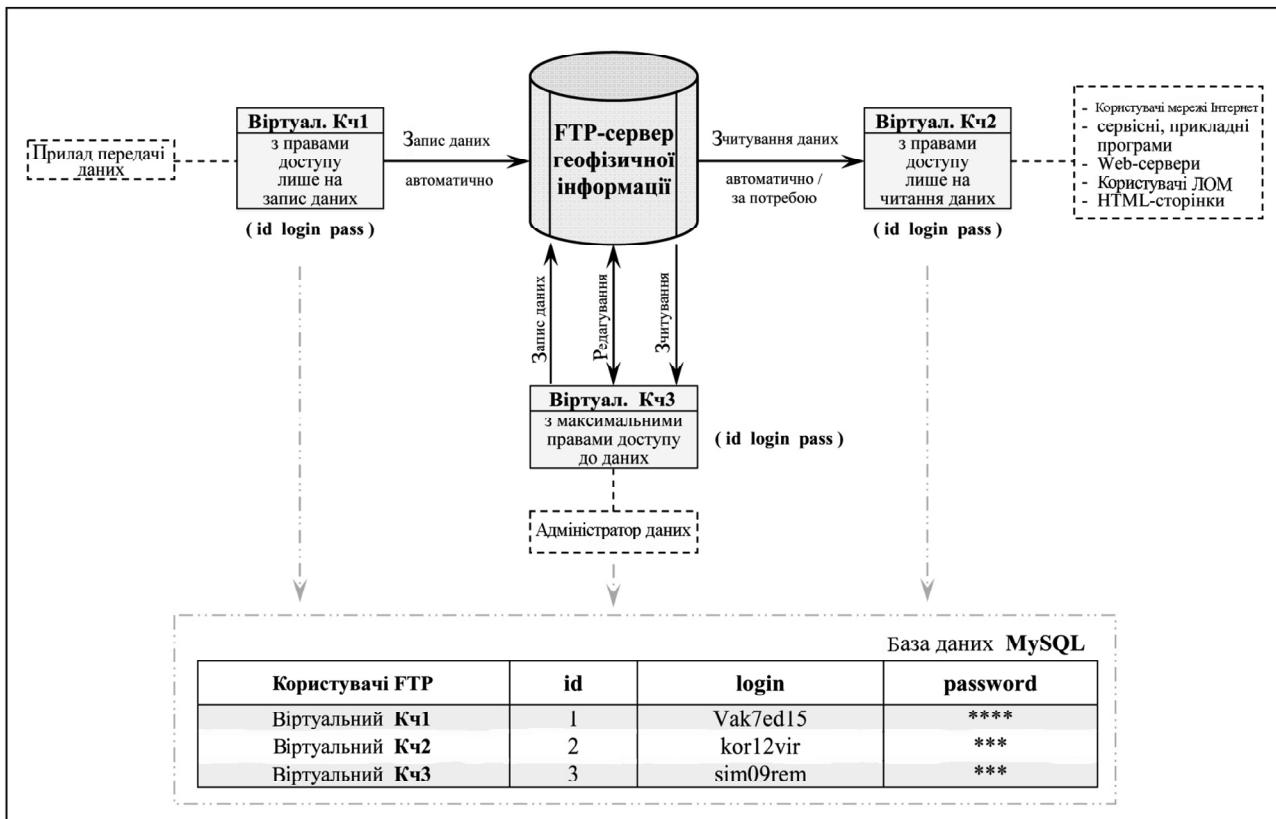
Прилад передачі даних

Віртуал. Кч1
з правами доступу лише на запис даних
( id login pass )

Запис даних
автоматично

FTP-сервер геофізичної інформації

Зчитування даних
автоматично / за потребою

Віртуал. Кч2
з правами доступу лише на читання даних
( id login pass )

- Користувачі мережі Інтернет
- сервісні, прикладні програми
- Web-сервери
- Користувачі ЛОМ
- HTML-сторінки

Запис даних
Редагування
Зчитування

Віртуал. Кч3
з максимальними правами доступу до даних
( id login pass )

Адміністратор даних

База даних MySQL

| Користувачі FTP | id | login | password |
|---|---|---|---|
| Віртуальний Кч1 | 1 | Vak7ed15 | **** |
| Віртуальний Кч2 | 2 | kor12vir | *** |
| Віртуальний Кч3 | 3 | sim09rem | *** |